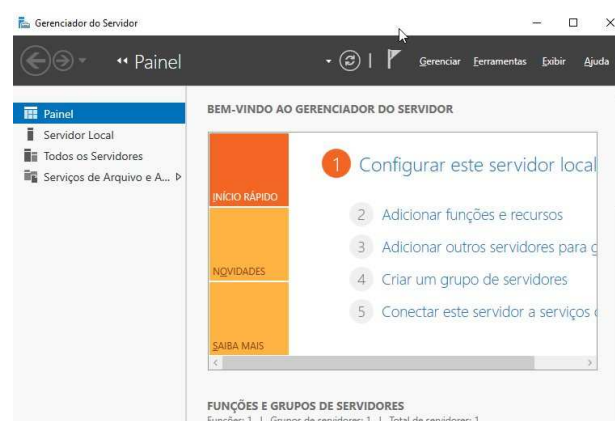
Gerenciador do Servidor

Painel

Gerenciar Ferramentas Exibir Ajuda

Painel
Servidor Local
Todos os Servidores
Serviços de Arquivo e A...

BEM-VINDO AO GERENCIADOR DO SERVIDOR

INÍCIO RÁPIDO

NOVIDADES

SAIBA MAIS

1 Configurar este servidor local

2 Adicionar funções e recursos

3 Adicionar outros servidores para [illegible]

4 Criar um grupo de servidores

5 Conectar este servidor a serviços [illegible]

FUNÇÕES E GRUPOS DE SERVIDORES
Funções: 1 | Grupos de servidores: 1 | Total de servidores: 1